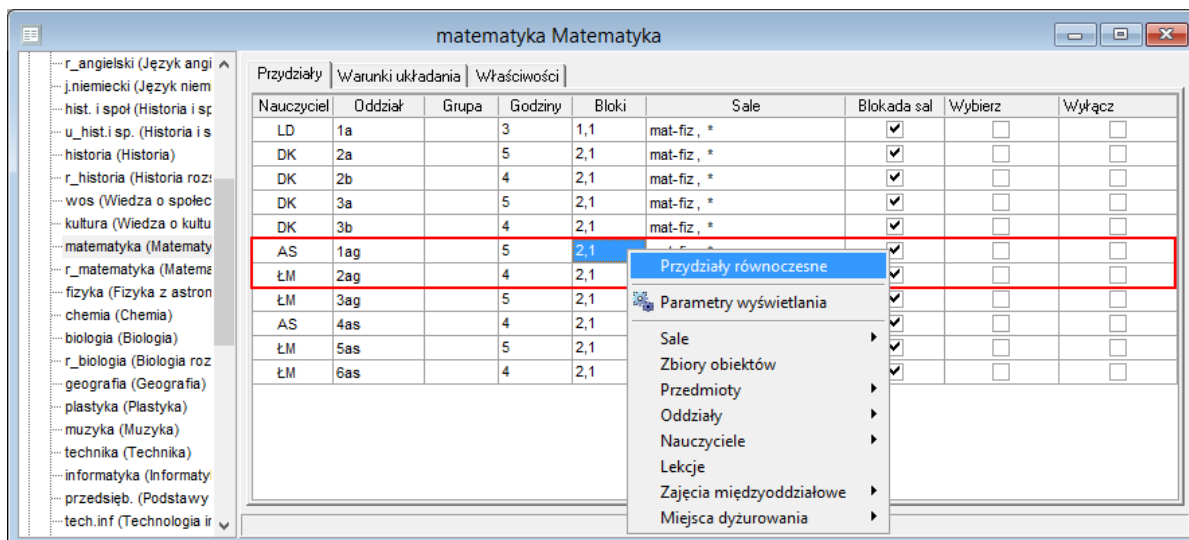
matematyka Matematyka

r_angielski (Język angi
j.niemiecki (Język niem
hist. i społ (Historia i sp
u_hist.i sp. (Historia i s
historia (Historia)
r_historia (Historia roz
wos (Wiedza o społec
kultura (Wiedza o kultu
matematyka (Matematy
r_matematyka (Matema
fizyka (Fizyka z astron
chemia (Chemia)
biologia (Biologia)
r_biologia (Biologia roz
geografia (Geografia)
plastyka (Plastyka)
muzyka (Muzyka)
technika (Technika)
informatyka (Informaty
przedsięb. (Podstawy
tech.inf (Technologia in

Przydziały | Warunki układania | Właściwości

| Nauczyciel | Oddział | Grupa | Godziny | Bloki | Sale | Blokada sal | Wybierz | Wyłącz |
|---|---|---|---|---|---|---|---|---|
| LD | 1a | | 3 | 1,1 | mat-fiz , * | ✔ | | |
| DK | 2a | | 5 | 2,1 | mat-fiz , * | ✔ | | |
| DK | 2b | | 4 | 2,1 | mat-fiz , * | ✔ | | |
| DK | 3a | | 5 | 2,1 | mat-fiz , * | ✔ | | |
| DK | 3b | | 4 | 2,1 | mat-fiz , * | ✔ | | |
| AS | 1ag | | 5 | 2,1 | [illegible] | ✔ | | |
| ŁM | 2ag | | 4 | 2,1 | | ✔ | | |
| ŁM | 3ag | | 5 | 2,1 | | ✔ | | |
| AS | 4as | | 4 | 2,1 | | ✔ | | |
| ŁM | 5as | | 5 | 2,1 | | ✔ | | |
| ŁM | 6as | | 4 | 2,1 | | ✔ | | |

Przydziały równoczesne
Parametry wyświetlania
Sale
Zbiory obiektów
Przedmioty
Oddziały
Nauczyciele
Lekcje
Zajęcia międzyoddziałowe
Miejsca dyżurowania